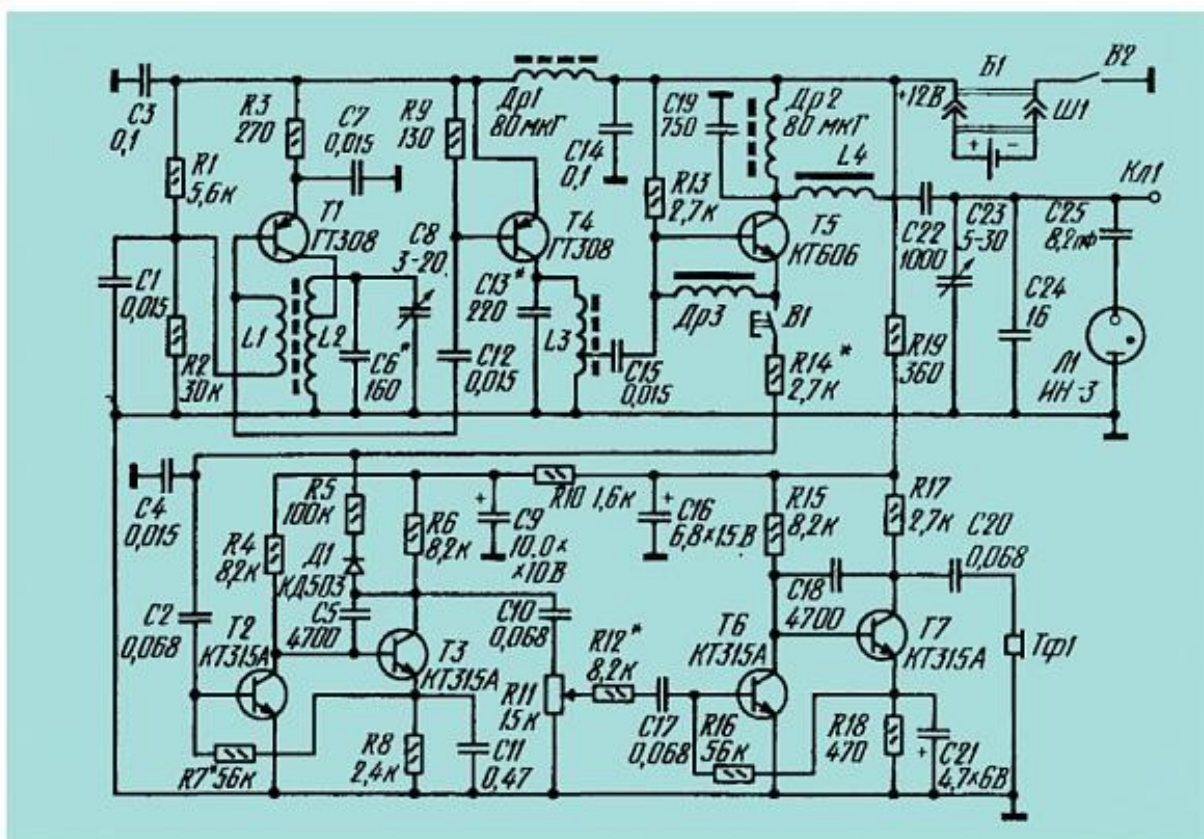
C3
0,1
R1
5,6к
R3
270
C7
0,015
R9
130
Др1
80 мкГ
C14
0,1
C19
750
Др2
80 мкГ
+12В
Б1
В2
Ш1
L4
Кл1
T1
ГТ308
C8
3-20
T4
ГТ308
R13
2,7к
T5
КТ606
C22
1000
C23
5-30
C25
8,2пф
C1
0,015
L1
L2
C6*
160
C13*
220
L3
Др3
В1
C24
16
R2
30к
C12
0,015
C15
0,015
R14*
2,7к
R19
360
Л1
ИН-3
C4
0,015
R5
100к
R10
1,6к
C16
6,8×15В
R15
8,2к
R17
2,7к
C20
0,068
R4
8,2к
Д1
КД503
R6
8,2к
C9
10,0×
×10В
C18
4700
C5
4700
C10
0,068
C2
0,068
T2
КТ315А
T3
КТ315А
R12*
8,2к
T6
КТ315А
Г7
КТ315А
Тф1
R11
1,5к
R16
56к
R18
470
R7*56к
R8
2,4к
C11
0,47
C17
0,068
C21
4,7×6В